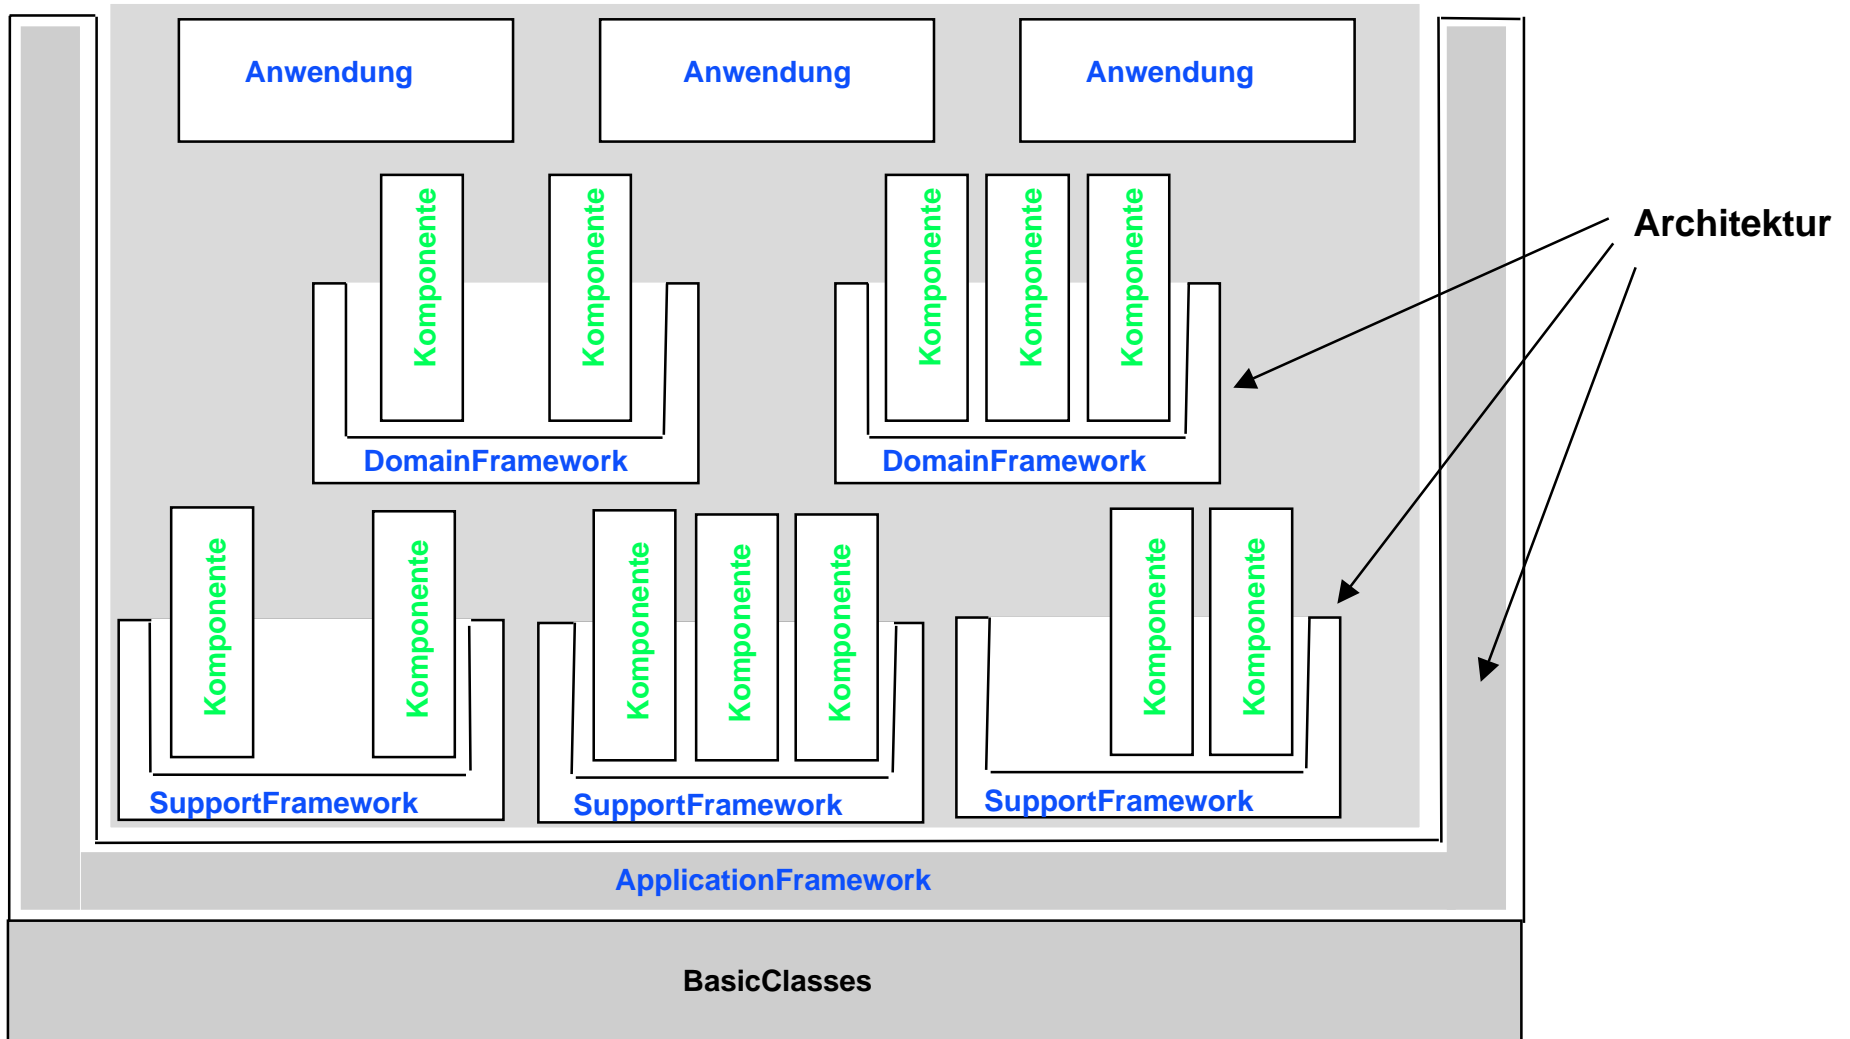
Anwendung

Anwendung

Anwendung

Komponente

Komponente

Komponente

Komponente

Komponente

DomainFramework

DomainFramework

Architektur

Komponente

Komponente

Komponente

Komponente

Komponente

Komponente

Komponente

SupportFramework

SupportFramework

SupportFramework

ApplicationFramework

BasicClasses